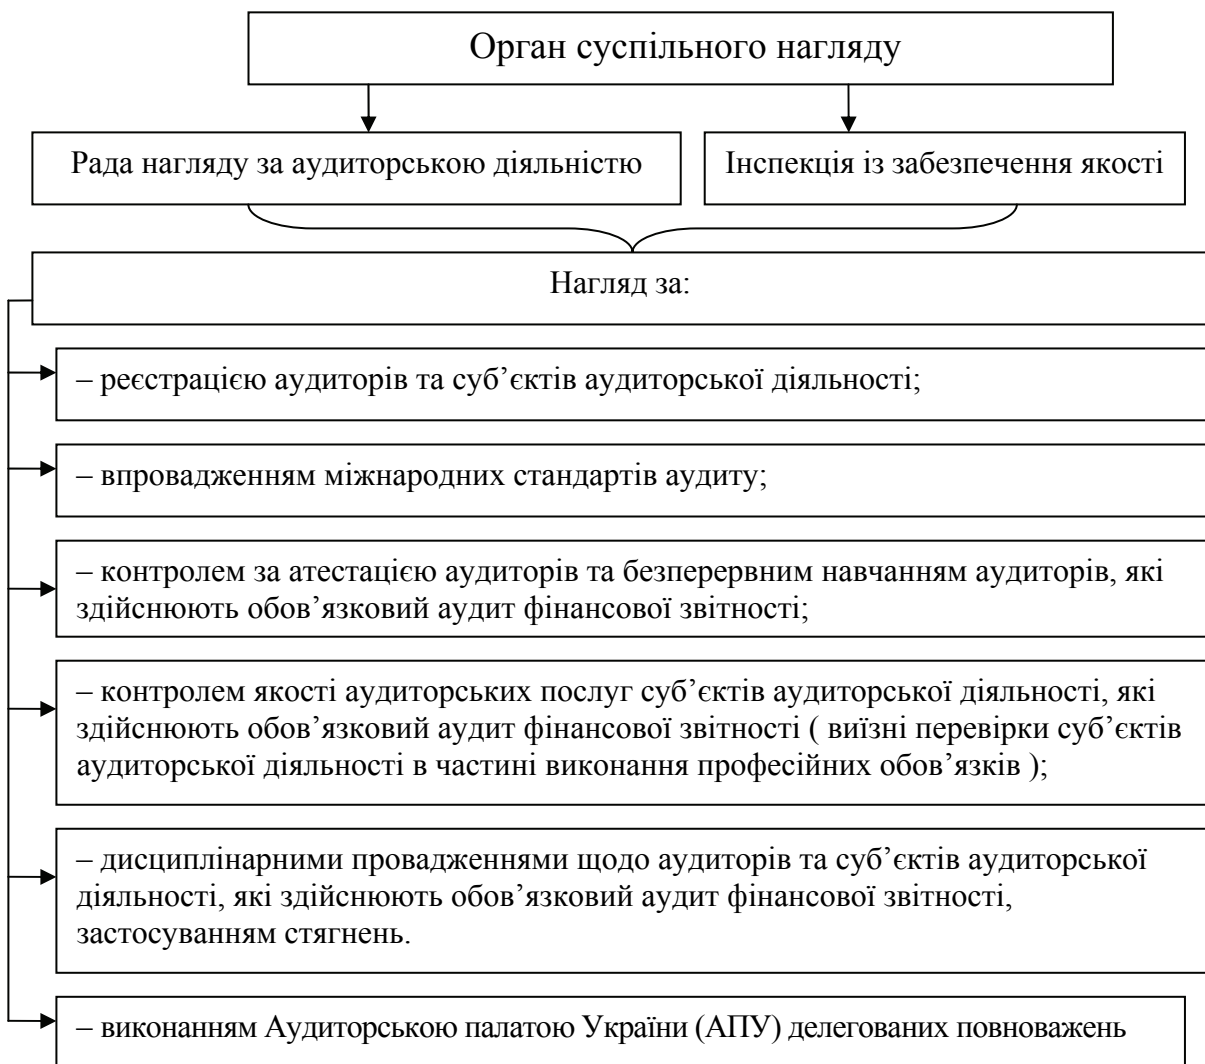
Орган суспільного нагляду

Рада нагляду за аудиторською діяльністю

Інспекція із забезпечення якості

Нагляд за:

– реєстрацією аудиторів та суб'єктів аудиторської діяльності;

– впровадженням міжнародних стандартів аудиту;

– контролем за атестацією аудиторів та безперервним навчанням аудиторів, які здійснюють обов'язковий аудит фінансової звітності;

– контролем якості аудиторських послуг суб'єктів аудиторської діяльності, які здійснюють обов'язковий аудит фінансової звітності ( виїзні перевірки суб'єктів аудиторської діяльності в частині виконання професійних обов'язків );

– дисциплінарними провадженнями щодо аудиторів та суб'єктів аудиторської діяльності, які здійснюють обов'язковий аудит фінансової звітності, застосуванням стягнень.

– виконанням Аудиторською палатою України (АПУ) делегованих повноважень